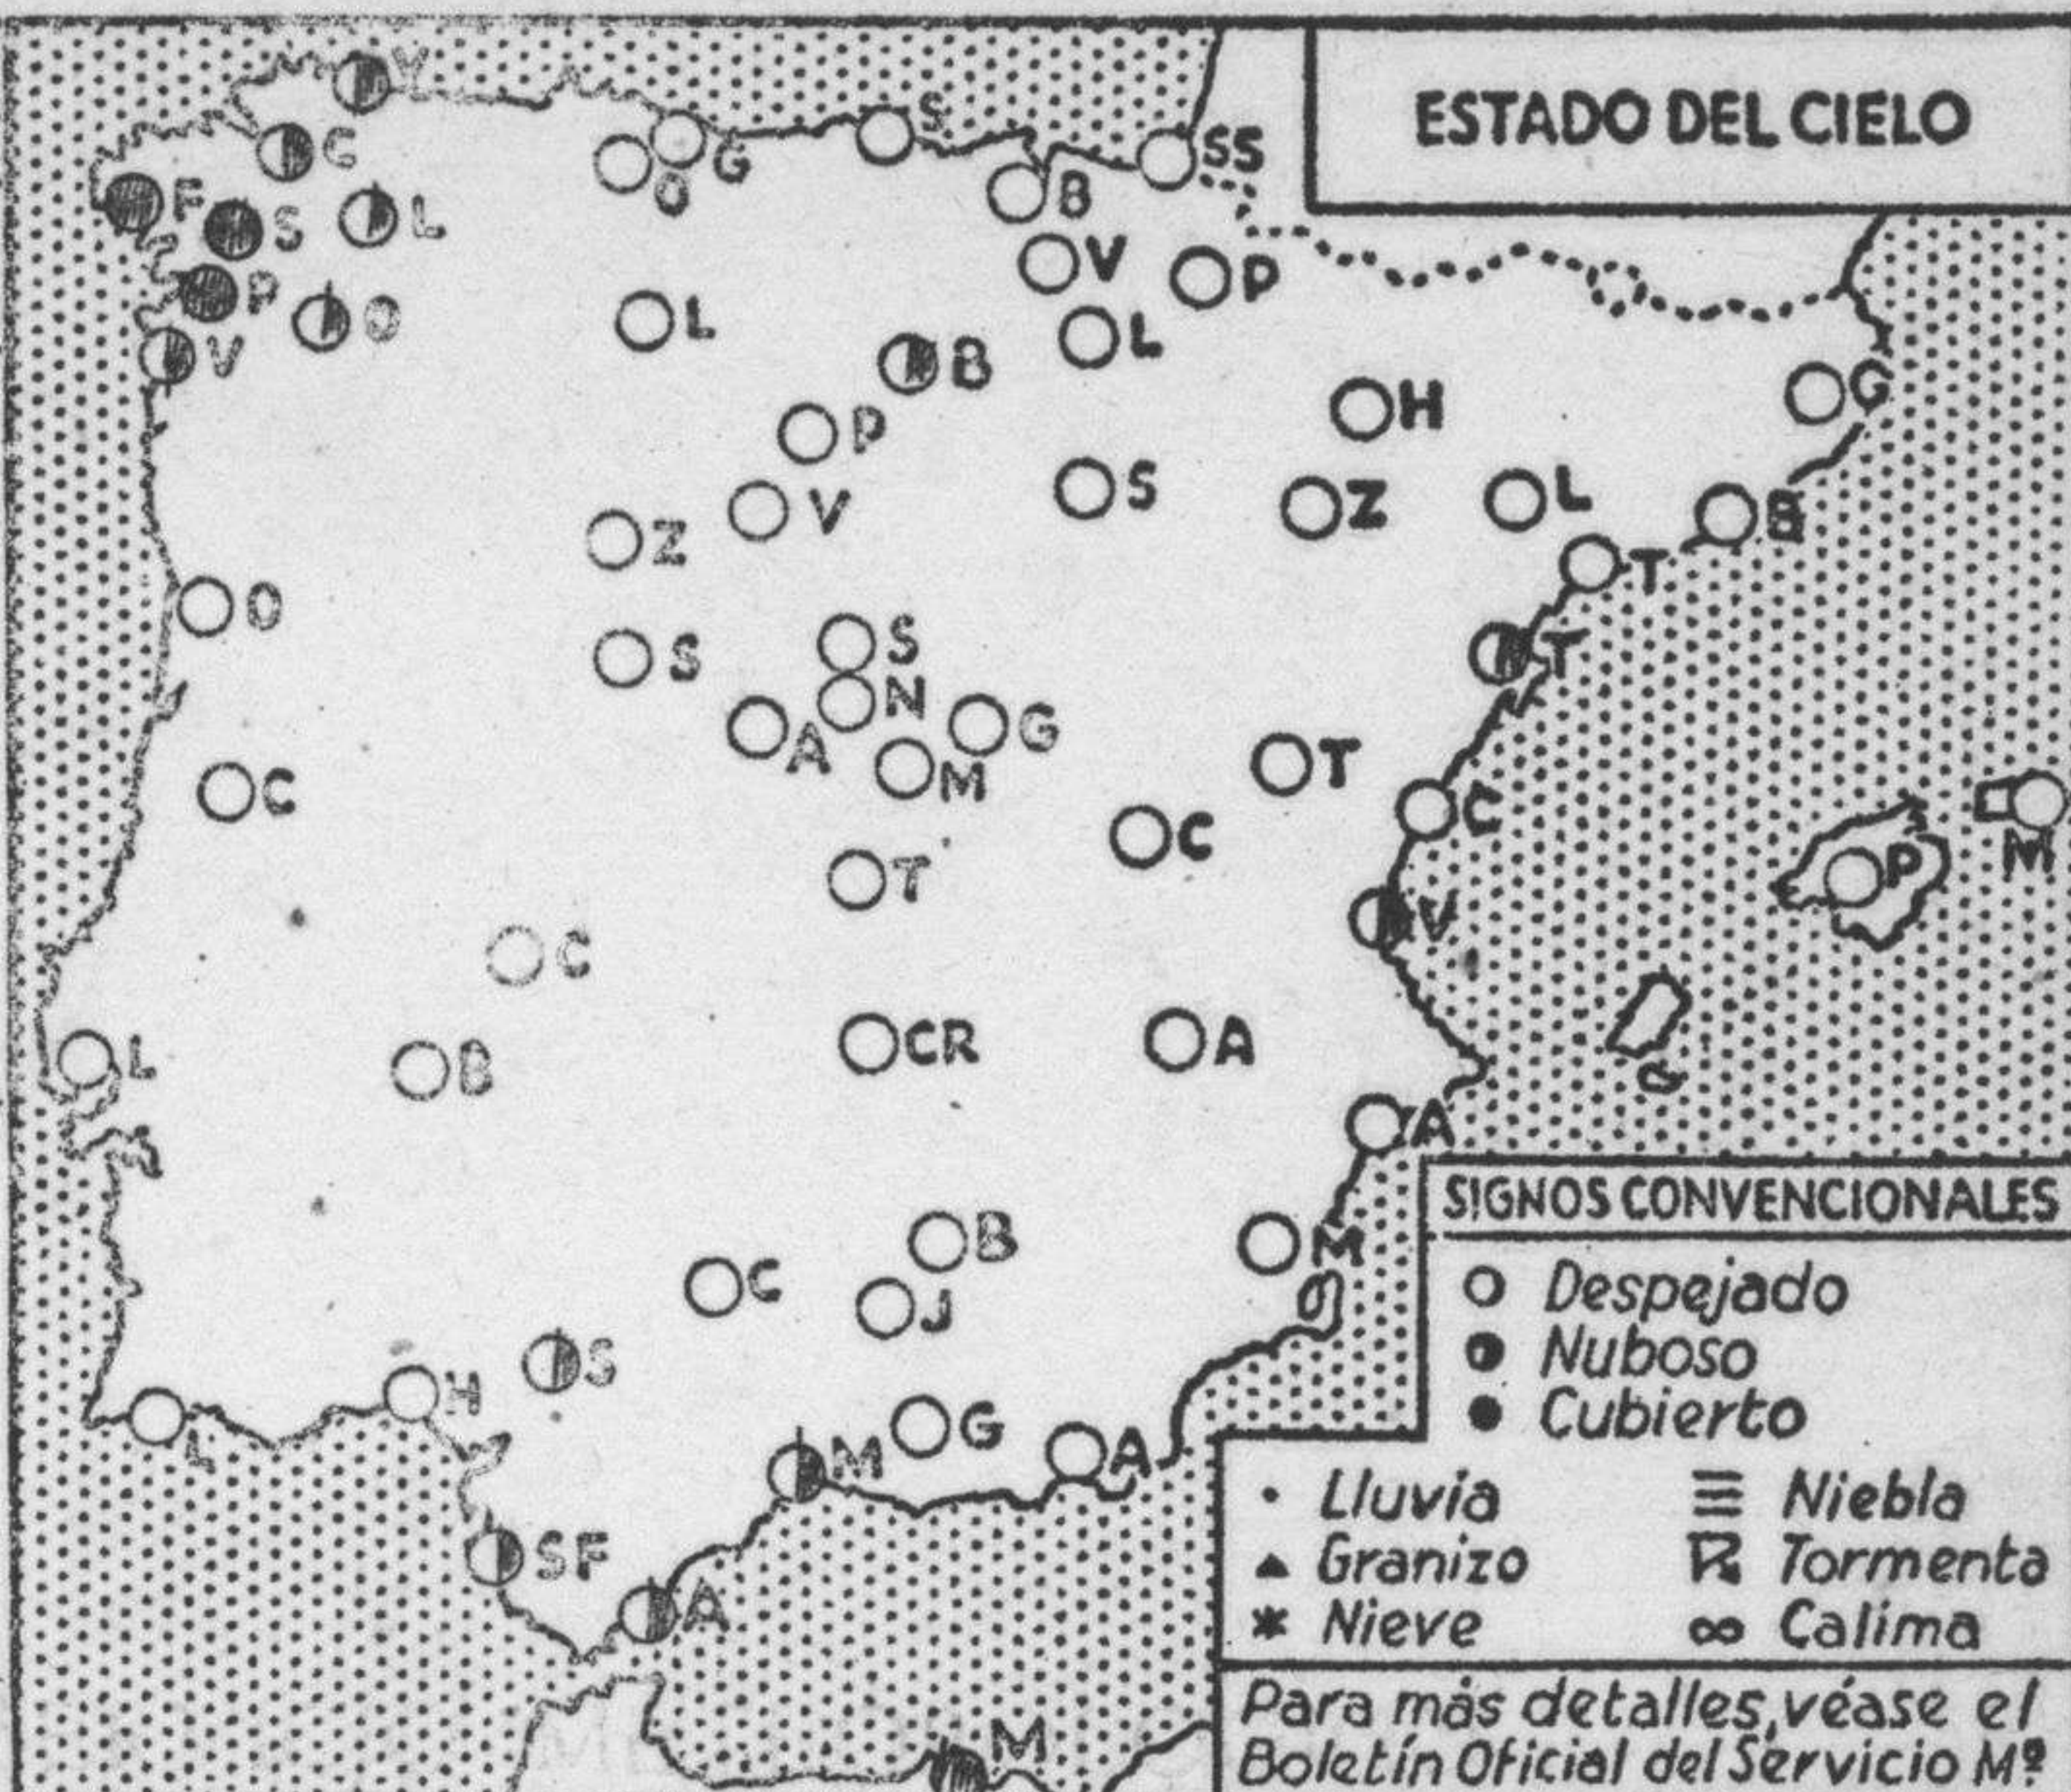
ESTADO DEL CIELO

V
C
O G
S
SS
F
S
L
B
V
P
P
O
L
V
L
B
G
H
P
S
V
Z
L
Z
B
T
O
S
S
T
N
A
G
M
T
C
C
M
C
T
P
V
C
L
B
CR
A
A
G
SIGNOS CONVENCIONALES
B
M
C
J
Despejado
Nuboso
Cubierto
S
H
L
G
M
A
Lluvia
Niebla
SF
Granizo
Tormenta
A
Nieve
Calima
Para más detalles, véase el Boletín Oficial del Servicio Mº
M